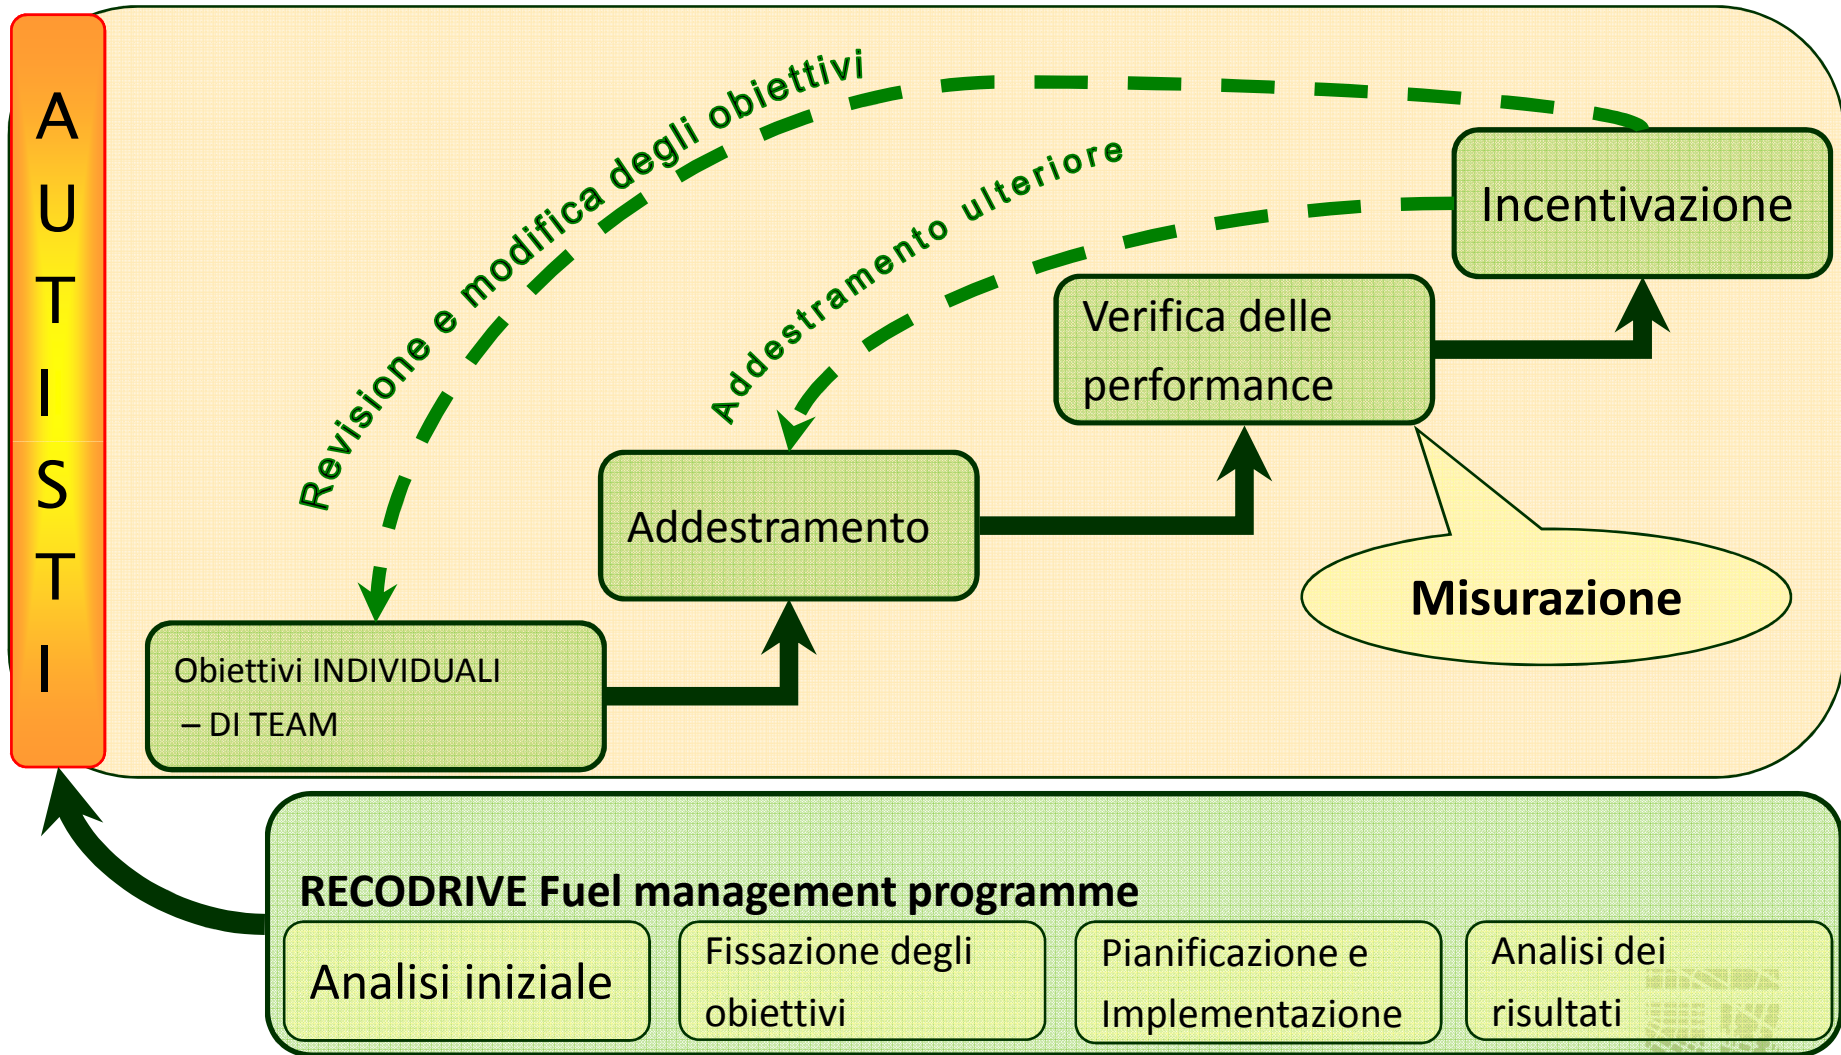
AUTISTI

Revisione e modifica degli obiettivi

Addestramento ulteriore

Incentivazione

Verifica delle performance

Addestramento

Misurazione

Obiettivi INDIVIDUALI – DI TEAM

RECODRIVE Fuel management programme

Analisi iniziale

Fissazione degli obiettivi

Pianificazione e Implementazione

Analisi dei risultati